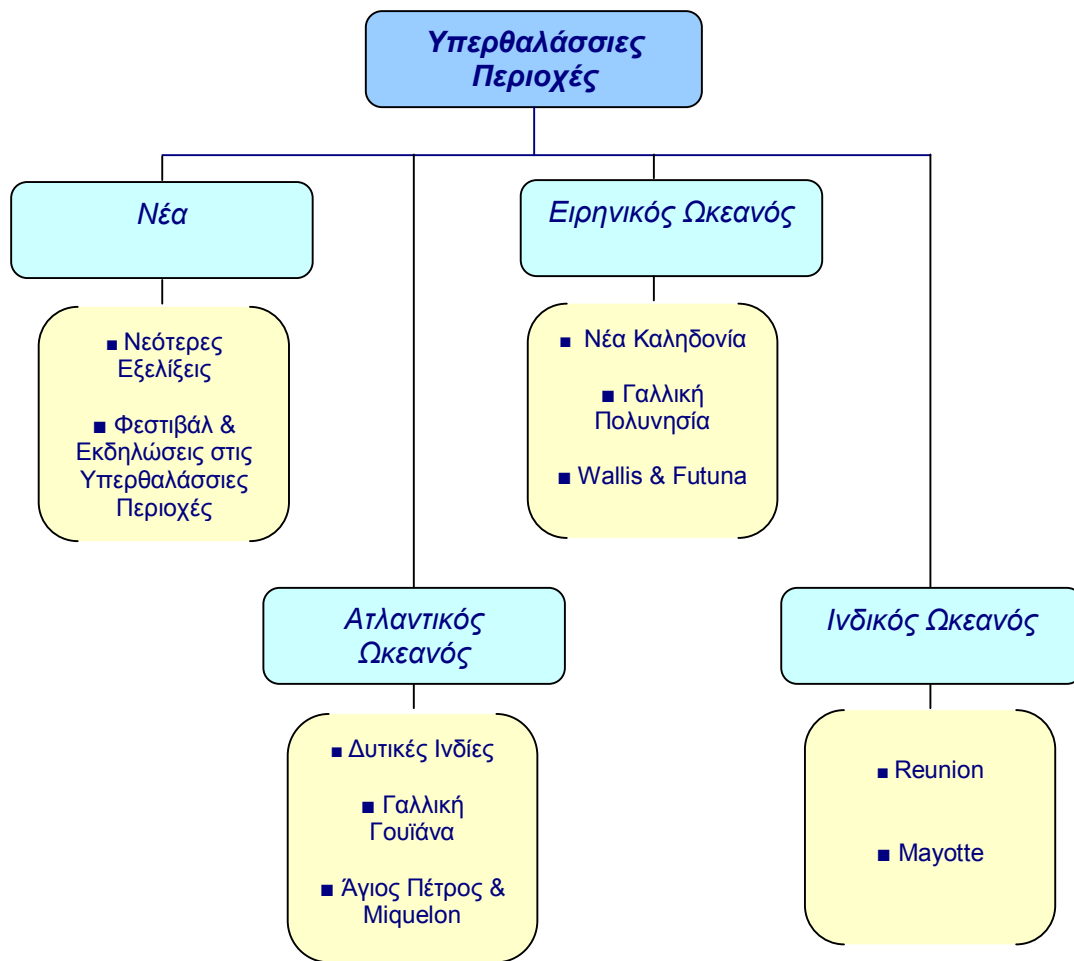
Υπερθαλάσσιες Περιοχές

Νέα

■ Νεότερες Εξελίξεις

■ Φεστιβάλ & Εκδηλώσεις στις Υπερθαλάσσιες Περιοχές

Ειρηνικός Ωκεανός

■ Νέα Καληδονία

■ Γαλλική Πολυνησία

■ Wallis & Futuna

Ατλαντικός Ωκεανός

■ Δυτικές Ινδίες

■ Γαλλική Γουϊάνα

■ Άγιος Πέτρος & Miquelon

Ινδικός Ωκεανός

■ Reunion

■ Mayotte